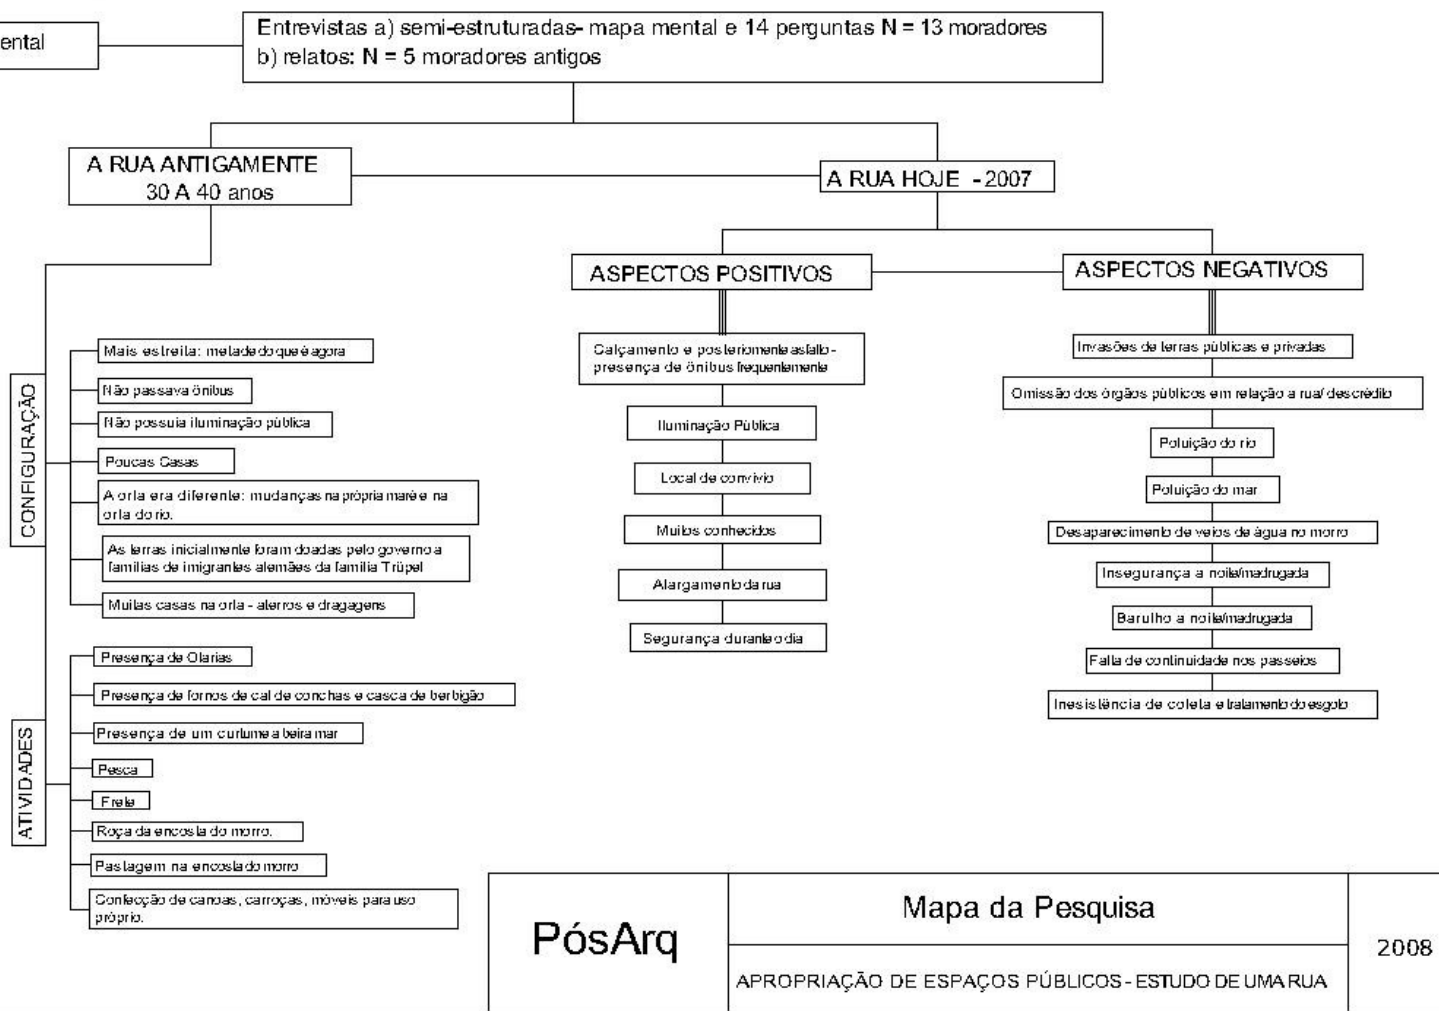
ental

Entrevistas a) semi-estruturadas- mapa mental e 14 perguntas N = 13 moradores
b) relatos: N = 5 moradores antigos

A RUA ANTIGAMENTE
30 A 40 anos

A RUA HOJE - 2007

ASPECTOS POSITIVOS

ASPECTOS NEGATIVOS

CONFIGURAÇÃO

Mais estreita: metade do que é agora

Não passava ônibus

Não possuia iluminação pública

Poucas Casas

A orla era diferente: mudanças na própria maré e na orla do rio.

As terras inicialmente foram doadas pelo governo a famílias de imigrantes alemães da família Trüpel

Muitas casas na orla - aterros e dragagens

ATIVIDADES

Presença de Olarias

Presença de fornos de cal de conchas e casca de berbigão

Presença de um curtume a beira mar

Pesca

Frete

Roça da encosta do morro.

Pastagem na encosta do morro

Confecção de canoas, carroças, móveis para uso próprio.

Calçamento e posteriormente asfalto - presença de ônibus frequentemente

Iluminação Pública

Local de convívio

Muitos conhecidos

Alargamento da rua

Segurança durante o dia

Invasões de terras públicas e privadas

Omissão dos órgãos públicos em relação a rua/ descrédito

Poluição do rio

Poluição do mar

Desaparecimento de veios de água no morro

Insegurança a noite/madrugada

Barulho a noite/madrugada

Falta de continuidade nos passeios

Inexistência de coleta e tratamento do esgoto

PósArq

Mapa da Pesquisa

APROPRIAÇÃO DE ESPAÇOS PÚBLICOS - ESTUDO DE UMA RUA

2008